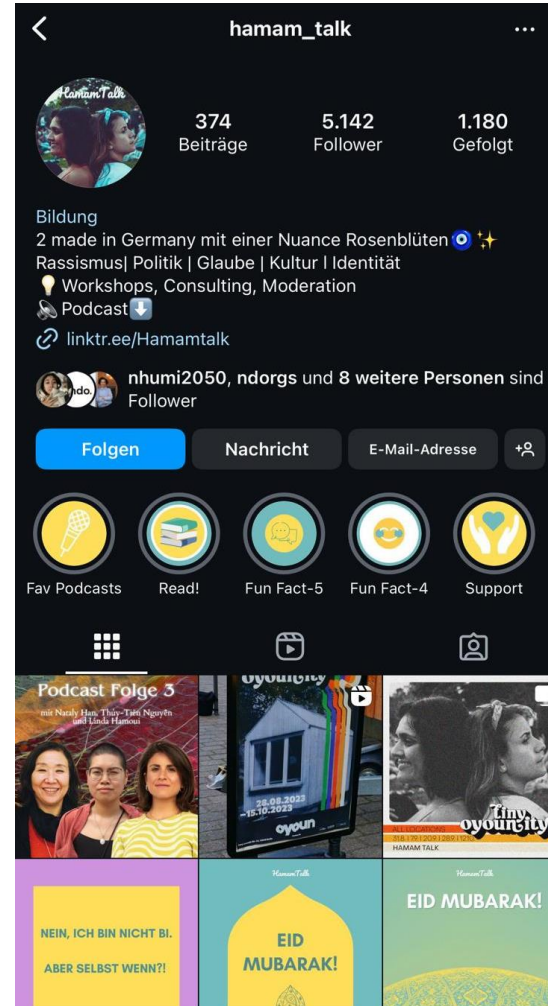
hamam_talk

HamamTalk

374 Beiträge
5.142 Follower
1.180 Gefolgt

Bildung
2 made in Germany mit einer Nuance Rosenblüten 🧿✨
Rassismus| Politik | Glaube | Kultur l Identität
💡 Workshops, Consulting, Moderation
🔈Podcast⬇️
linktr.ee/Hamamtalk

ndo.
nhumi2050, ndorgs und 8 weitere Personen sind Follower

Folgen
Nachricht
E-Mail-Adresse

Fav Podcasts
Read!
Fun Fact-5
Fun Fact-4
Support

Podcast Folge 3
mit Nataly Han, Thuy-Tiên Nguyen und Linda Hamoui

oyoun.city
28.08.2023 -15.10.2023
oyoun

tiny oyoun.city
ALL LOCATIONS
HAMAM TALK

NEIN, ICH BIN NICHT BI.
ABER SELBST WENN?!

HamamTalk
EID MUBARAK!

HamamTalk
EID MUBARAK!